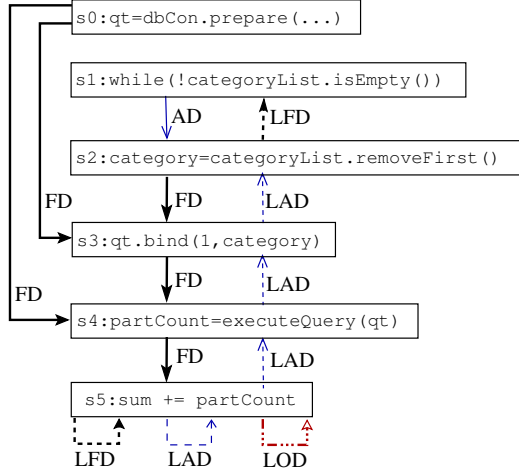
s0:qt=dbCon.prepare(...)

s1:while(!categoryList.isEmpty())

AD

LFD

s2:category=categoryList.removeFirst()

FD

FD

LAD

s3:qt.bind(1,category)

FD

LAD

FD

s4:partCount=executeQuery(qt)

FD

LAD

s5:sum += partCount

LFD

LAD

LOD